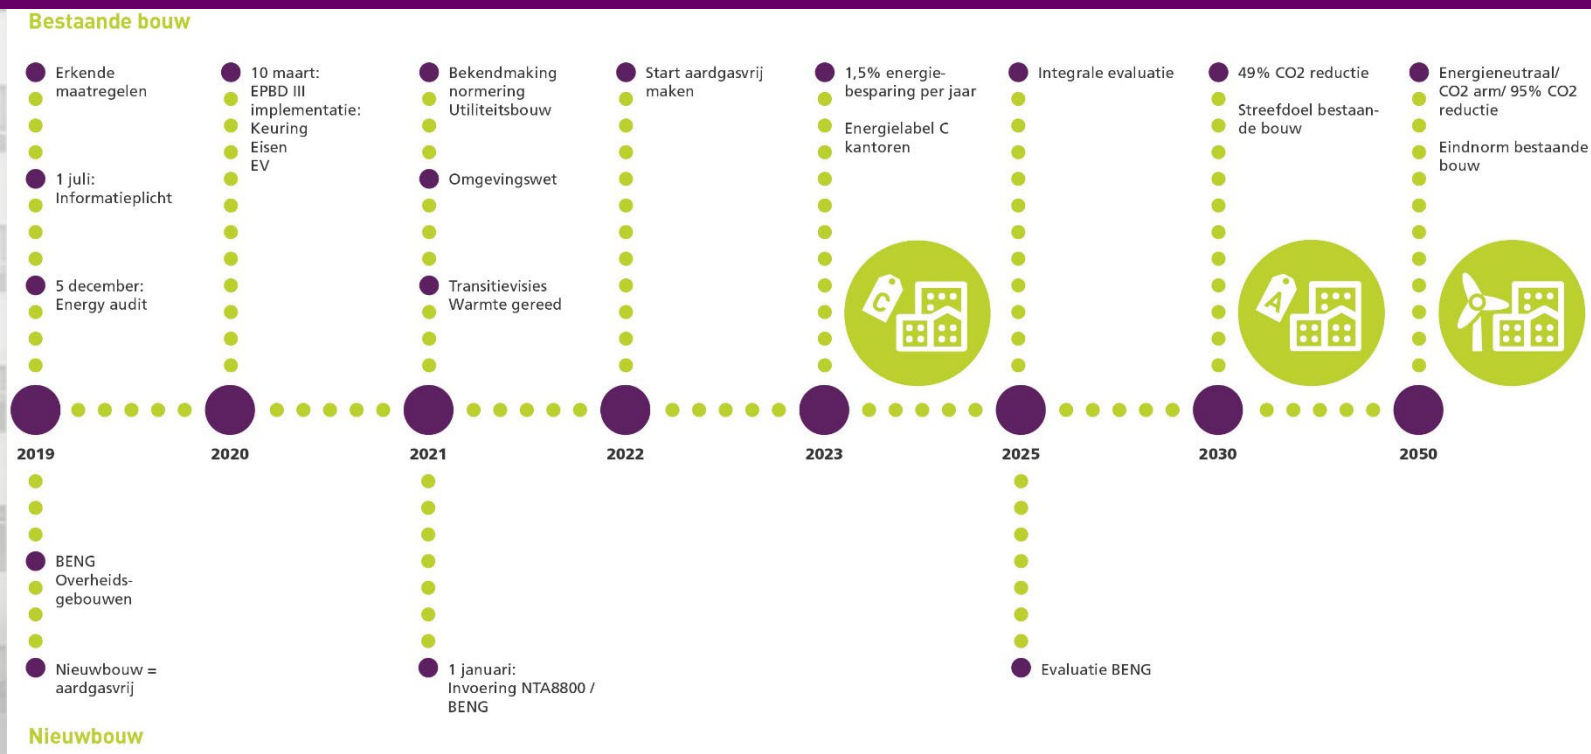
Bestaande bouw

Erkende maatregelen

1 juli: Informatieplicht

5 december: Energy audit

10 maart: EPBD III implementatie: Keuring Eisen EV

Bekendmaking normering Utiliteitsbouw

Omgevingswet

Transitievisies Warmte gereed

Start aardgasvrij maken

1,5% energiebesparing per jaar

Energielabel C kantoren

Integrale evaluatie

49% CO2 reductie

Streefdoel bestaande bouw

Energieneutraal/ CO2 arm/ 95% CO2 reductie

Eindnorm bestaande bouw

C

A

2019

2020

2021

2022

2023

2025

2030

2050

BENG Overheidsgebouwen

Nieuwbouw = aardgasvrij

1 januari: Invoering NTA8800 / BENG

Evaluatie BENG

Nieuwbouw